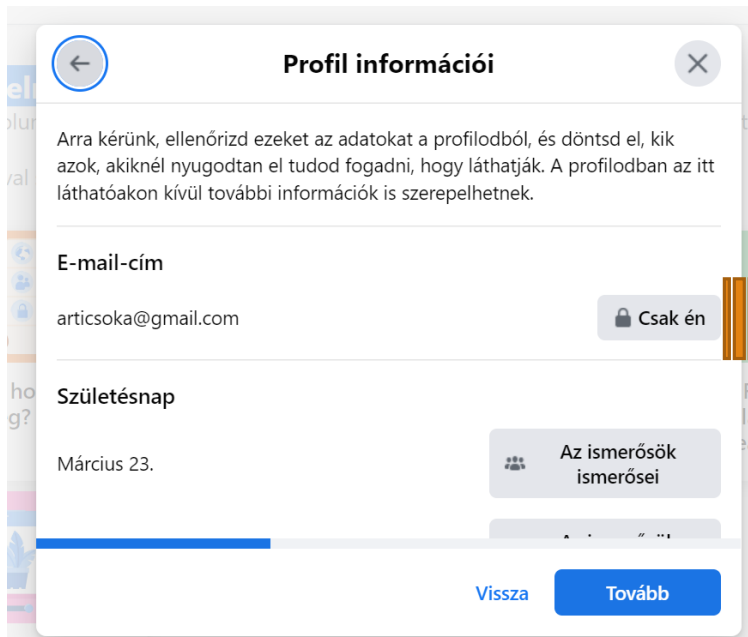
Profil információi

Arra kérünk, ellenőrizd ezeket az adatokat a profilodból, és döntsd el, kik azok, akiknél nyugodtan el tudod fogadni, hogy láthatják. A profilodban az itt láthatóakon kívül további információk is szerepelhetnek.

E-mail-cím

articsoka@gmail.com

Csak én

Születésnap

Március 23.

Az ismerősök ismerősei

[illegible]

Vissza

Tovább